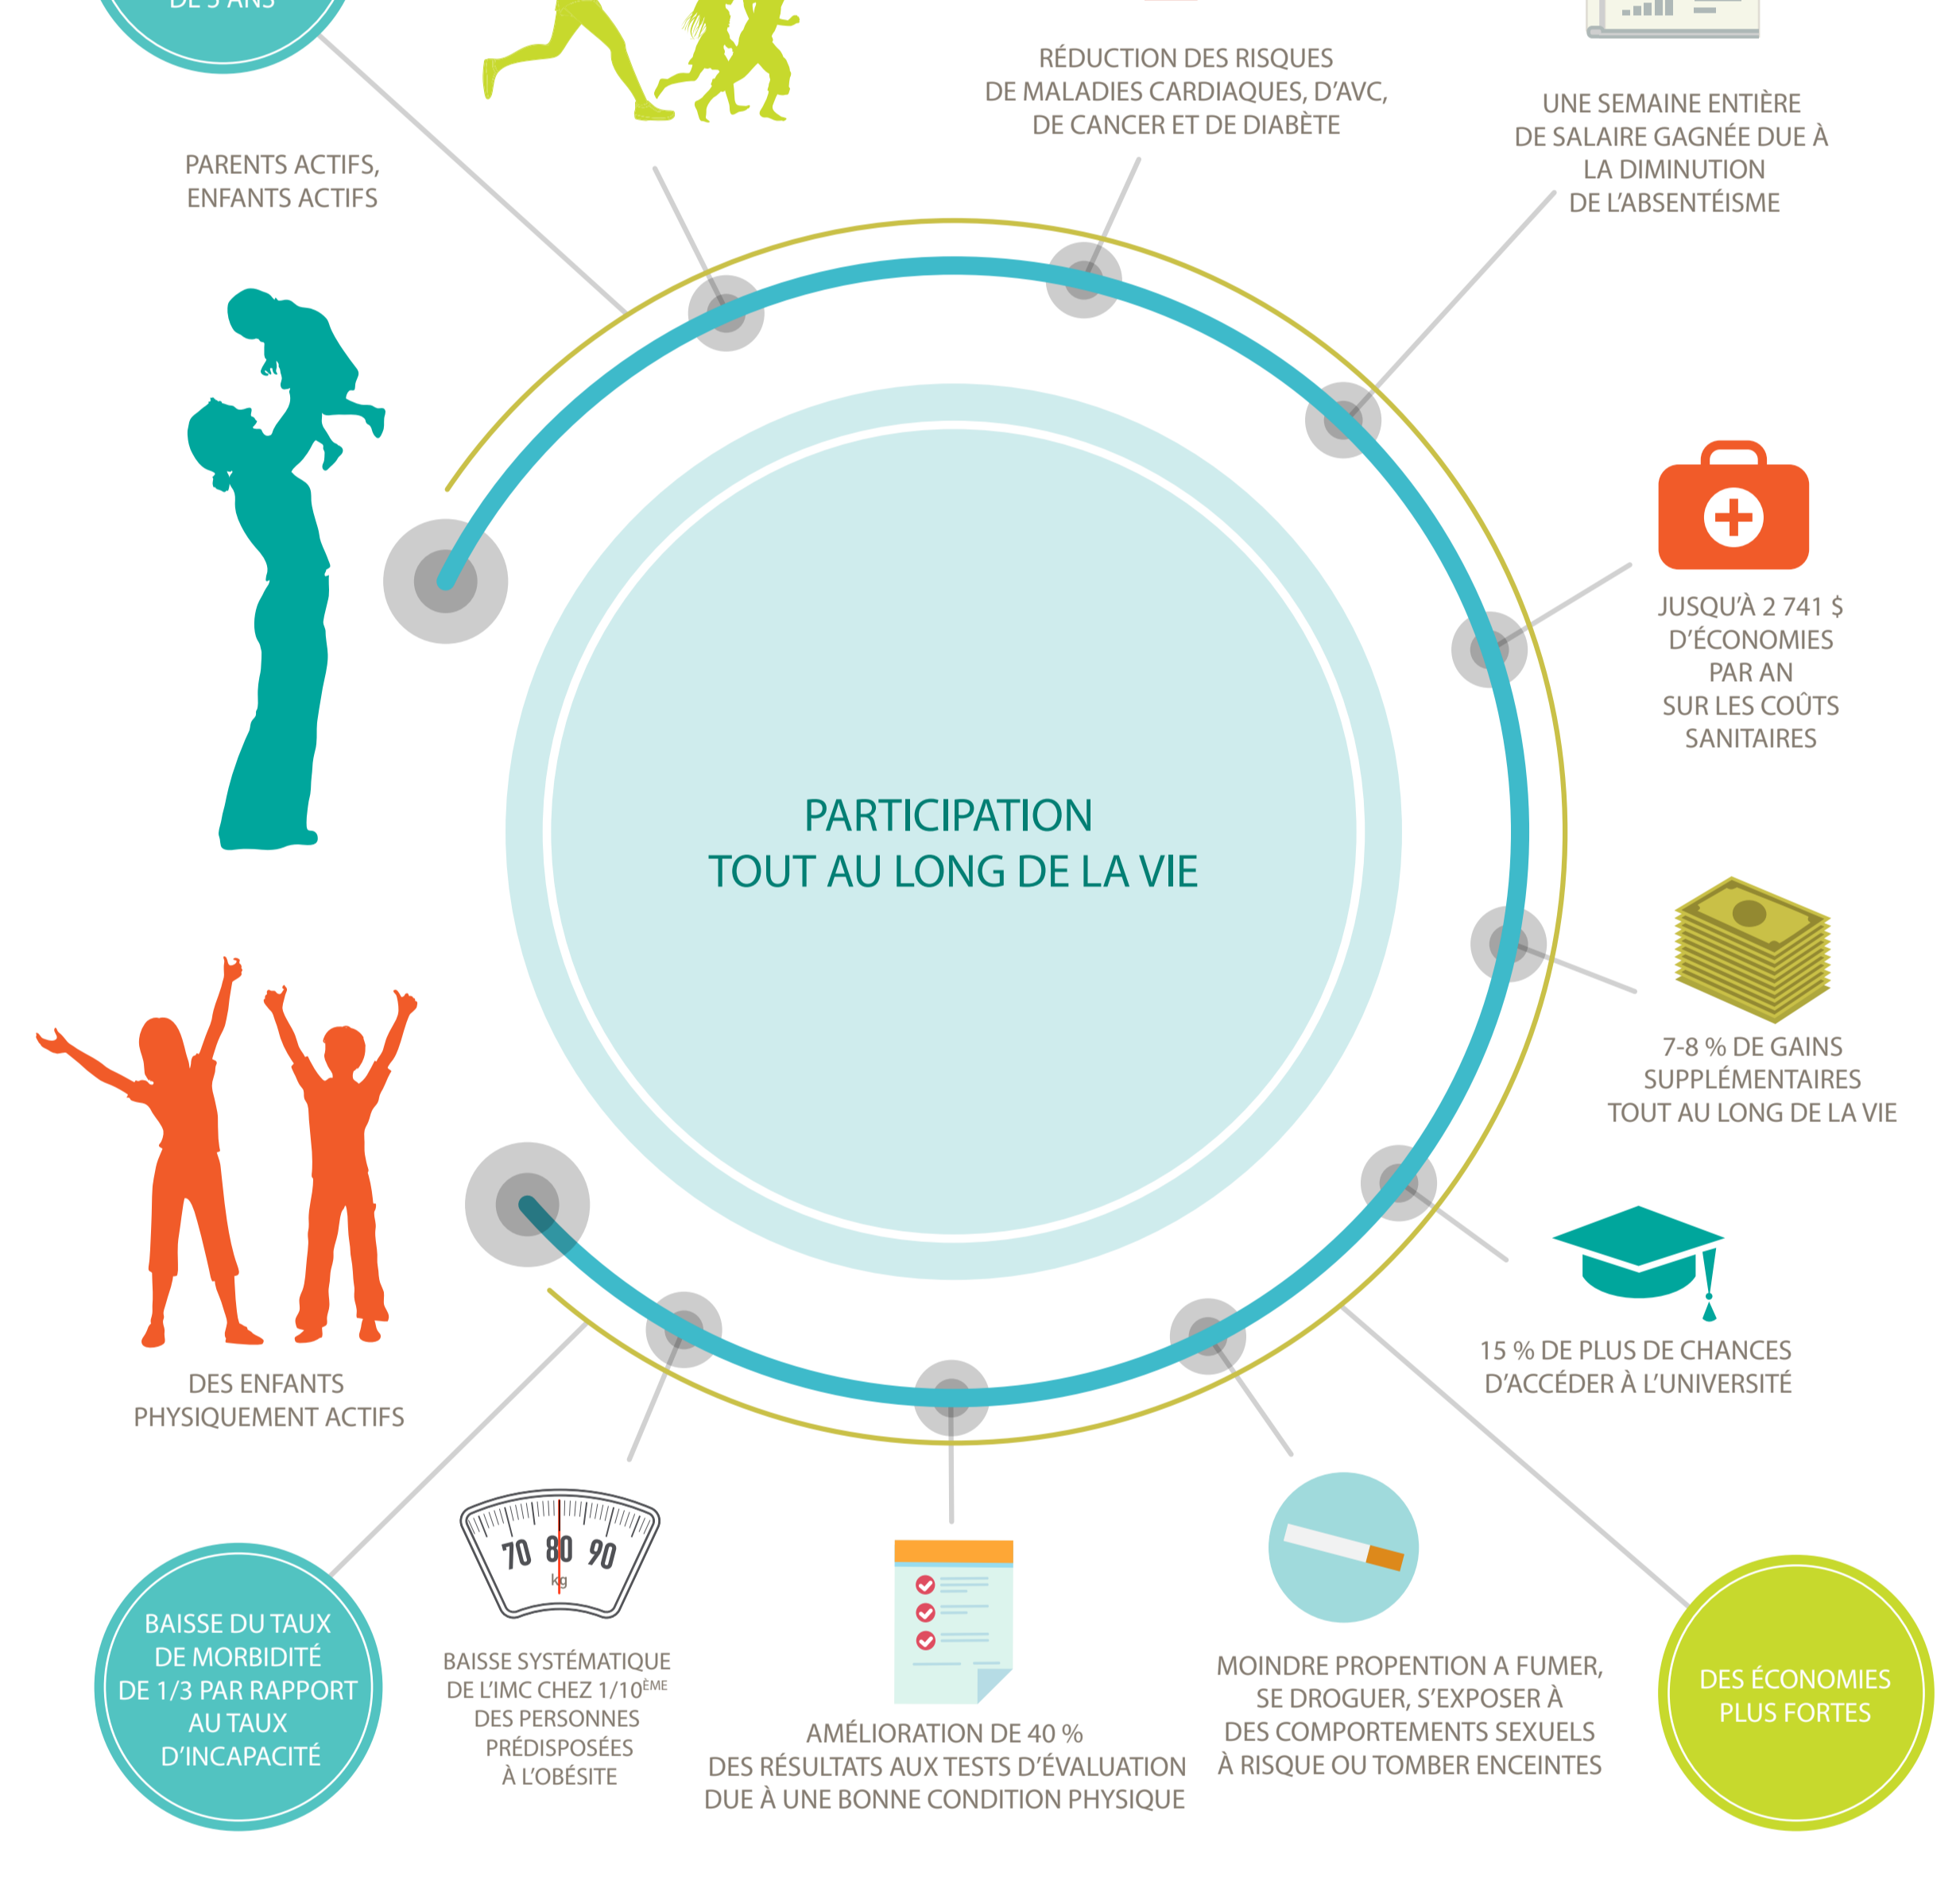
DE 5 ANS

RÉDUCTION DES RISQUES DE MALADIES CARDIAQUES, D'AVC, DE CANCER ET DE DIABÈTE

UNE SEMAINE ENTIÈRE DE SALAIRE GAGNÉE DUE À LA DIMINUTION DE L'ABSENTÉISME

PARENTS ACTIFS, ENFANTS ACTIFS

JUSQU'À 2 741 $ D'ÉCONOMIES PAR AN SUR LES COÛTS SANITAIRES

PARTICIPATION
TOUT AU LONG DE LA VIE

7-8 % DE GAINS SUPPLÉMENTAIRES TOUT AU LONG DE LA VIE

15 % DE PLUS DE CHANCES D'ACCÉDER À L'UNIVERSITÉ

DES ENFANTS PHYSIQUEMENT ACTIFS

70 80 90
kg

BAISSE DU TAUX DE MORBIDITÉ DE 1/3 PAR RAPPORT AU TAUX D'INCAPACITÉ

BAISSE SYSTÉMATIQUE DE L'IMC CHEZ 1/10$^{ÈME}$ DES PERSONNES PRÉDISPOSÉES À L'OBÉSITE

AMÉLIORATION DE 40 % DES RÉSULTATS AUX TESTS D'ÉVALUATION DUE À UNE BONNE CONDITION PHYSIQUE

MOINDRE PROPENTION A FUMER, SE DROGUER, S'EXPOSER À DES COMPORTEMENTS SEXUELS À RISQUE OU TOMBER ENCEINTES

DES ÉCONOMIES PLUS FORTES